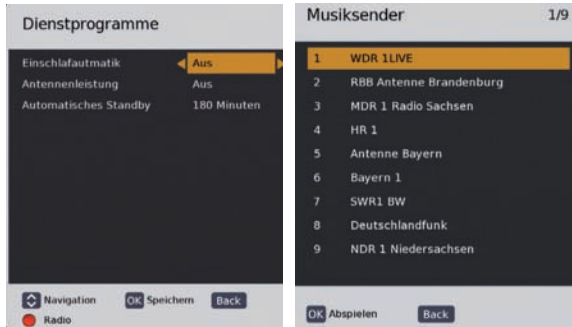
Dienstprogramme

| | |
|---|---|
| Einschlafautmatik | Aus |
| Antennenleistung | Aus |
| Automatisches Standby | 180 Minuten |

Navigation OK Speichern Back
Radio

Musiksender 1/9

1 WDR 1LIVE
2 RBB Antenne Brandenburg
3 MDR 1 Radio Sachsen
4 HR 1
5 Antenne Bayern
6 Bayern 1
7 SWR1 BW
8 Deutschlandfunk
9 NDR 1 Niedersachsen

OK Abspielen Back